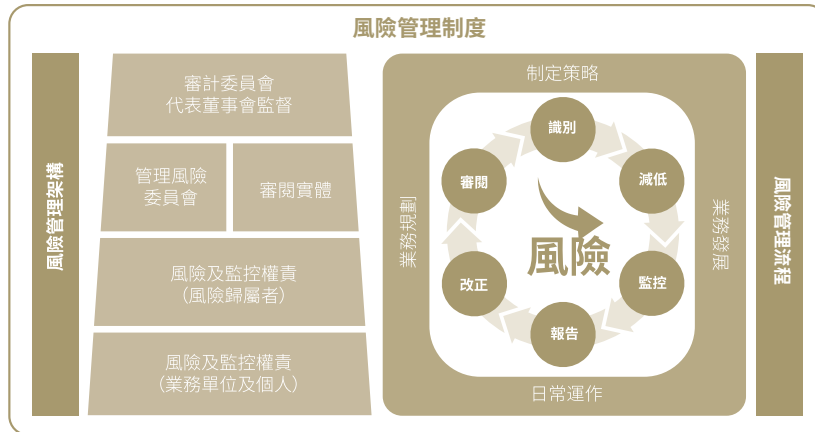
風險管理制度

風險管理架構

審計委員會
代表董事會監督

管理風險
委員會

審閱實體

風險及監控權責
（風險歸屬者）

風險及監控權責
（業務單位及個人）

制定策略

業務規劃

識別

減低

監控

報告

改正

審閱

風險

業務發展

日常運作

風險管理流程